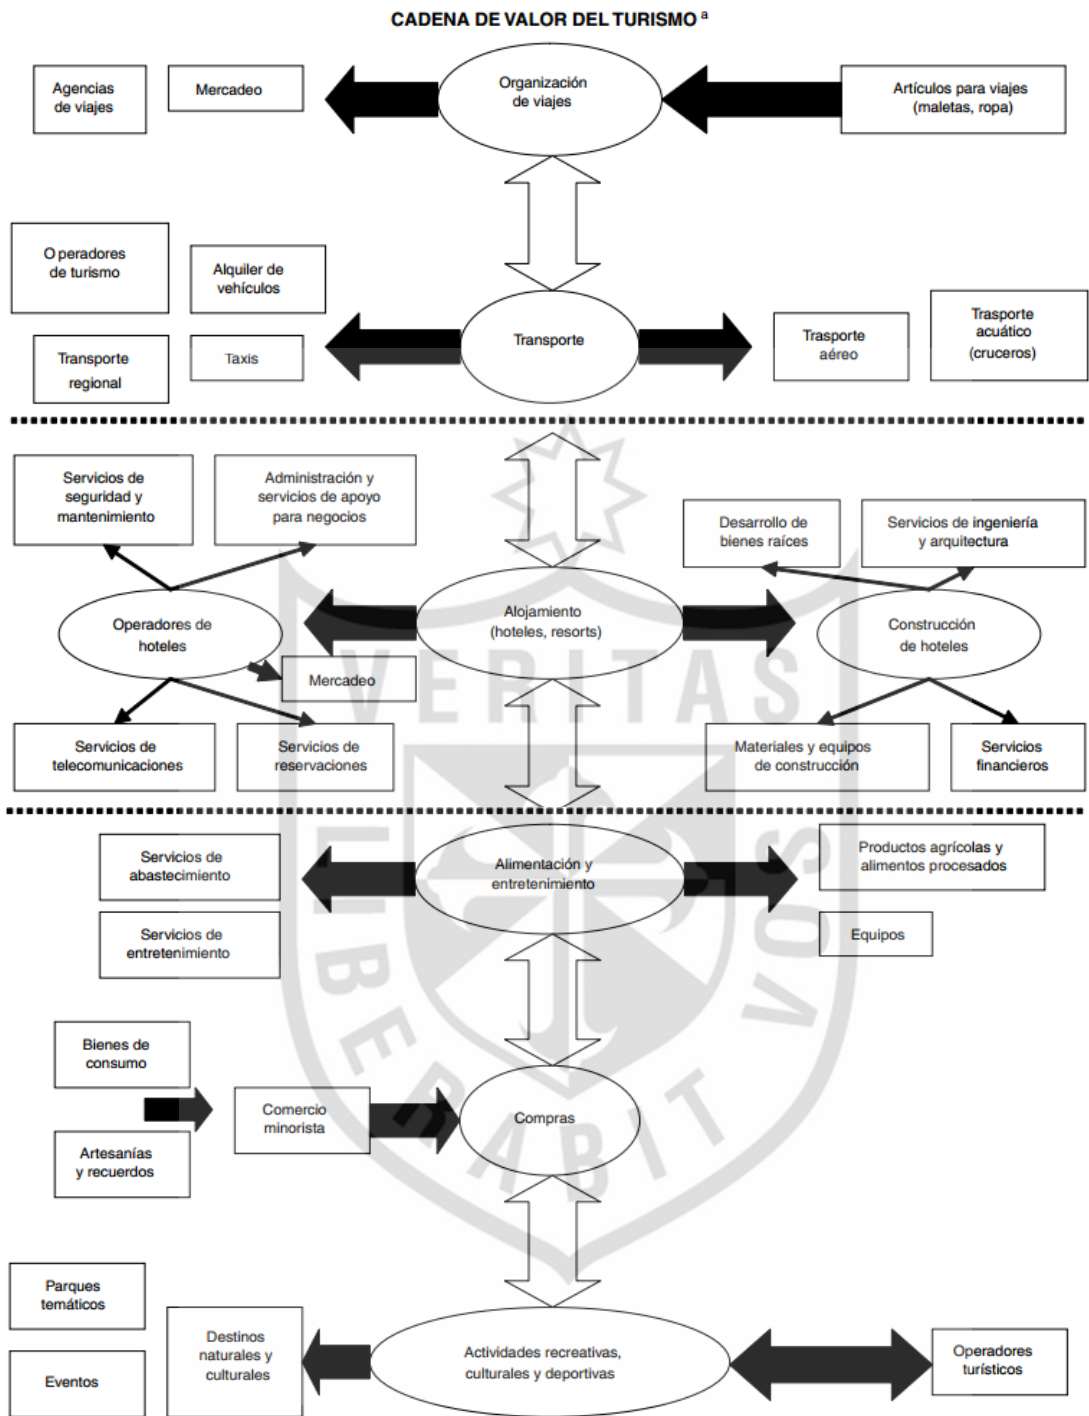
CADENA DE VALOR DEL TURISMO $^{a}$

Agencias de viajes

Mercadeo

Organización de viajes

Artículos para viajes (maletas, ropa)

O peradores de turismo

Alquiler de vehículos

Transporte regional

Taxis

Transporte

Trasporte aéreo

Trasporte acuático (cruceros)

Servicios de seguridad y mantenimiento

Administración y servicios de apoyo para negocios

Desarrollo de bienes raíces

Servicios de ingeniería y arquitectura

Operadores de hoteles

Alojamiento (hoteles, resorts)

Construcción de hoteles

Mercadeo

Servicios de telecomunicaciones

Servicios de reservaciones

Materiales y equipos de construcción

Servicios financieros

Servicios de abastecimiento

Alimentación y entretenimiento

Productos agrícolas y alimentos procesados

Servicios de entretenimiento

Equipos

Bienes de consumo

Comercio minorista

Compras

Artesanías y recuerdos

Parques temáticos

Destinos naturales y culturales

Actividades recreativas, culturales y deportivas

Operadores turísticos

Eventos

VERITAS LIBERABIT VOS